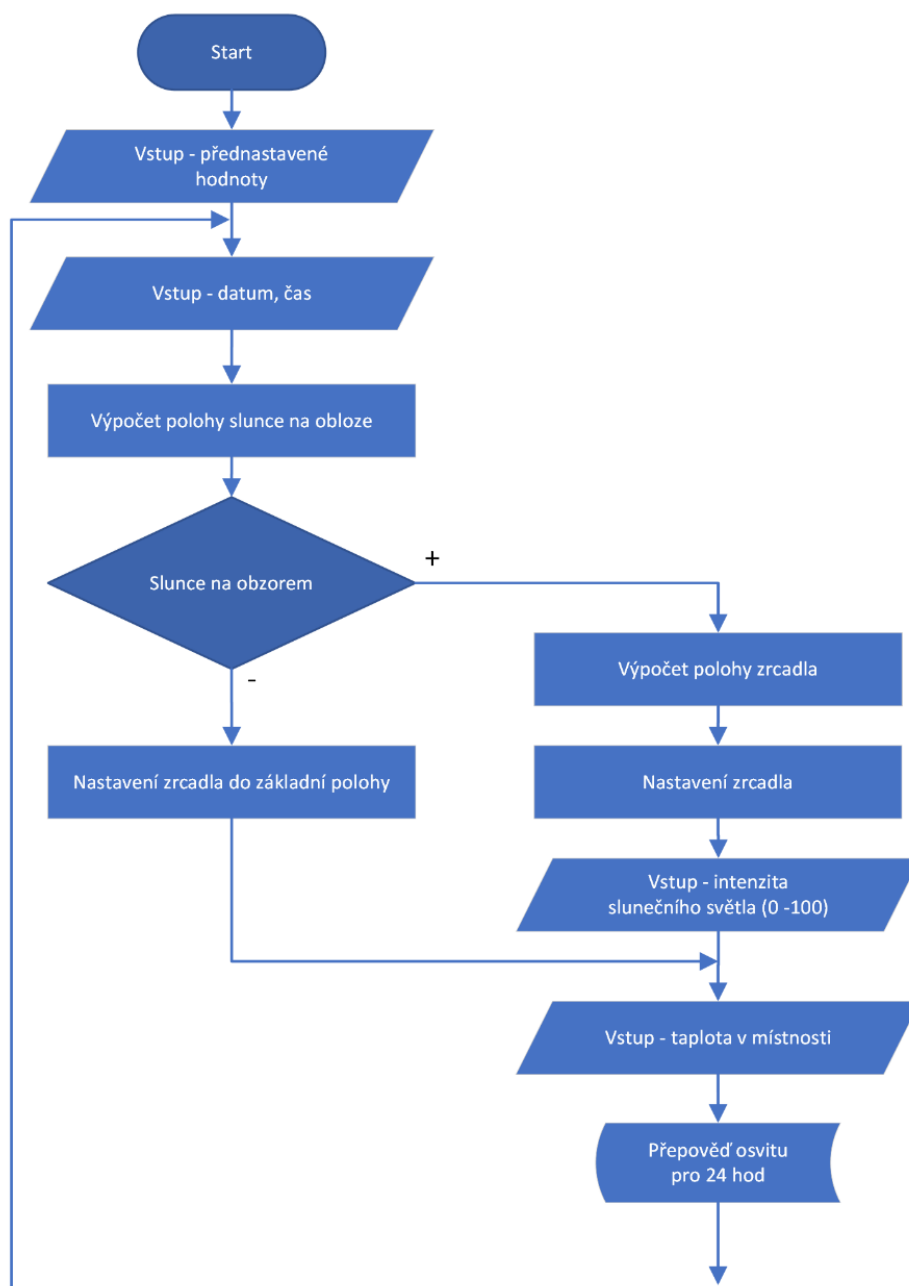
Start

Vstup - přednastavené hodnoty

Vstup - datum, čas

Výpočet polohy slunce na obloze

Slunce na obzorem

+

-

Výpočet polohy zrcadla

Nastavení zrcadla do základní polohy

Nastavení zrcadla

Vstup - intenzita slunečního světla (0 -100)

Vstup - taplota v místnosti

Přepověď osvitu pro 24 hod